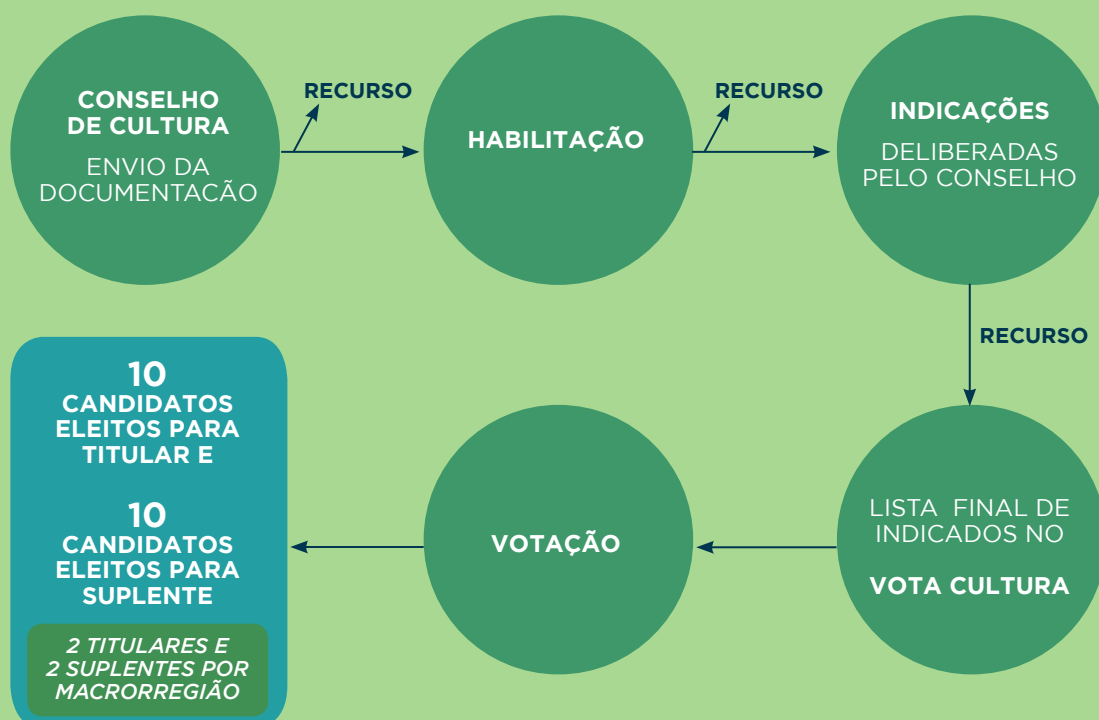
CONSELHO DE CULTURA
ENVIO DA DOCUMENTACÃO

RECURSO

HABILITAÇÃO

RECURSO

INDICAÇÕES
DELIBERADAS PELO CONSELHO

RECURSO

LISTA FINAL DE INDICADOS NO
VOTA CULTURA

VOTAÇÃO

10
CANDIDATOS ELEITOS PARA TITULAR E

10
CANDIDATOS ELEITOS PARA SUPLENTE

2 TITULARES E 2 SUPLENTES POR MACRORREGIÃO